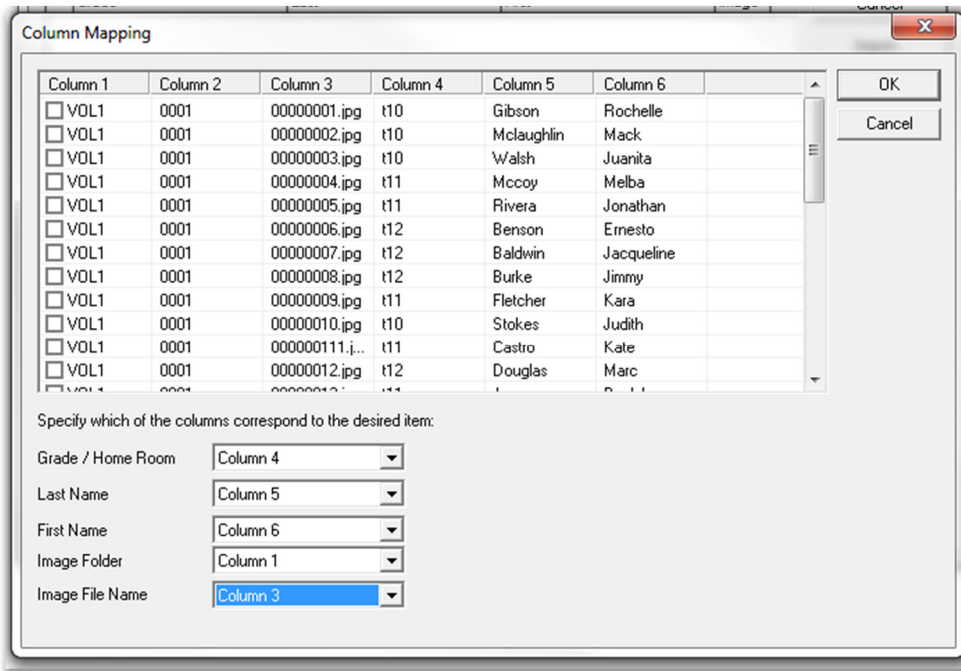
Column Mapping

| Column 1 | Column 2 | Column 3 | Column 4 | Column 5 | Column 6 |
|---|---|---|---|---|---|
| VOL1 | 0001 | 00000001.jpg | t10 | Gibson | Rochelle |
| VOL1 | 0001 | 00000002.jpg | t10 | Mclaughlin | Mack |
| VOL1 | 0001 | 00000003.jpg | t10 | Walsh | Juanita |
| VOL1 | 0001 | 00000004.jpg | t11 | Mccoy | Melba |
| VOL1 | 0001 | 00000005.jpg | t11 | Rivera | Jonathan |
| VOL1 | 0001 | 00000006.jpg | t12 | Benson | Ernesto |
| VOL1 | 0001 | 00000007.jpg | t12 | Baldwin | Jacqueline |
| VOL1 | 0001 | 00000008.jpg | t12 | Burke | Jimmy |
| VOL1 | 0001 | 00000009.jpg | t11 | Fletcher | Kara |
| VOL1 | 0001 | 00000010.jpg | t10 | Stokes | Judith |
| VOL1 | 0001 | 000000111.j... | t11 | Castro | Kate |
| VOL1 | 0001 | 00000012.jpg | t12 | Douglas | Marc |

OK

Cancel

Specify which of the columns correspond to the desired item:

Grade / Home Room: Column 4

Last Name: Column 5

First Name: Column 6

Image Folder: Column 1

Image File Name: Column 3